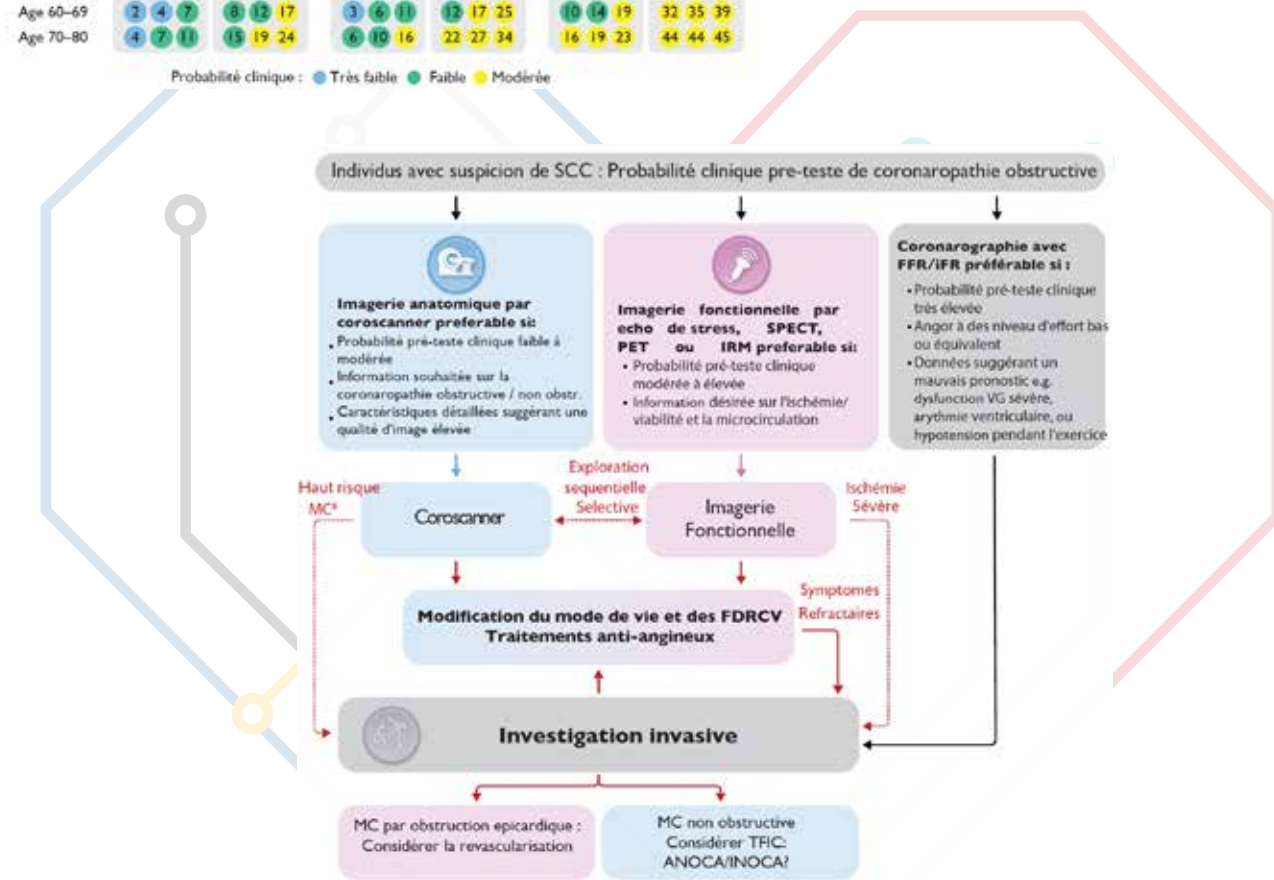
Age 60–69 2 4 7 8 12 17 3 6 11 12 17 25 10 14 19 32 35 39
Age 70–80 4 7 11 15 19 24 6 10 16 22 27 34 16 19 23 44 44 45

Probabilité clinique : Très faible Faible Modérée

Individus avec suspicion de SCC : Probabilité clinique pre-teste de coronaropathie obstructive

Imagerie anatomique par coroscanner preferable si:
• Probabilité pré-teste clinique faible à modérée
• Information souhaitée sur la coronaropathie obstructive / non obstr.
• Caractéristiques détaillées suggérant une qualité d'image élevée

Imagerie fonctionnelle par echo de stress, SPECT, PET ou IRM preferable si:
• Probabilité pré-teste clinique modérée à élevée
• Information désirée sur l'ischémie/ viabilité et la microcirculation

Coronarographie avec FFR/iFR préférable si :
• Probabilité pré-teste clinique très élevée
• Angor à des niveau d'effort bas ou équivalent
• Données suggérant un mauvais pronostic e.g. dysfunction VG sévère, arythmie ventriculaire, ou hypotension pendant l'exercice

Haut risque MC*

Exploration sequentielle Selective

Ischémie Sévère

Coroscanner

Imagerie Fonctionnelle

Symptomes Refractaires

Modification du mode de vie et des FDRCV Traitements anti-angineux

Investigation invasive

MC par obstruction epicardique : Considérer la revascularisation

MC non obstructive Considérer TFIC: ANOCA/INOCA?